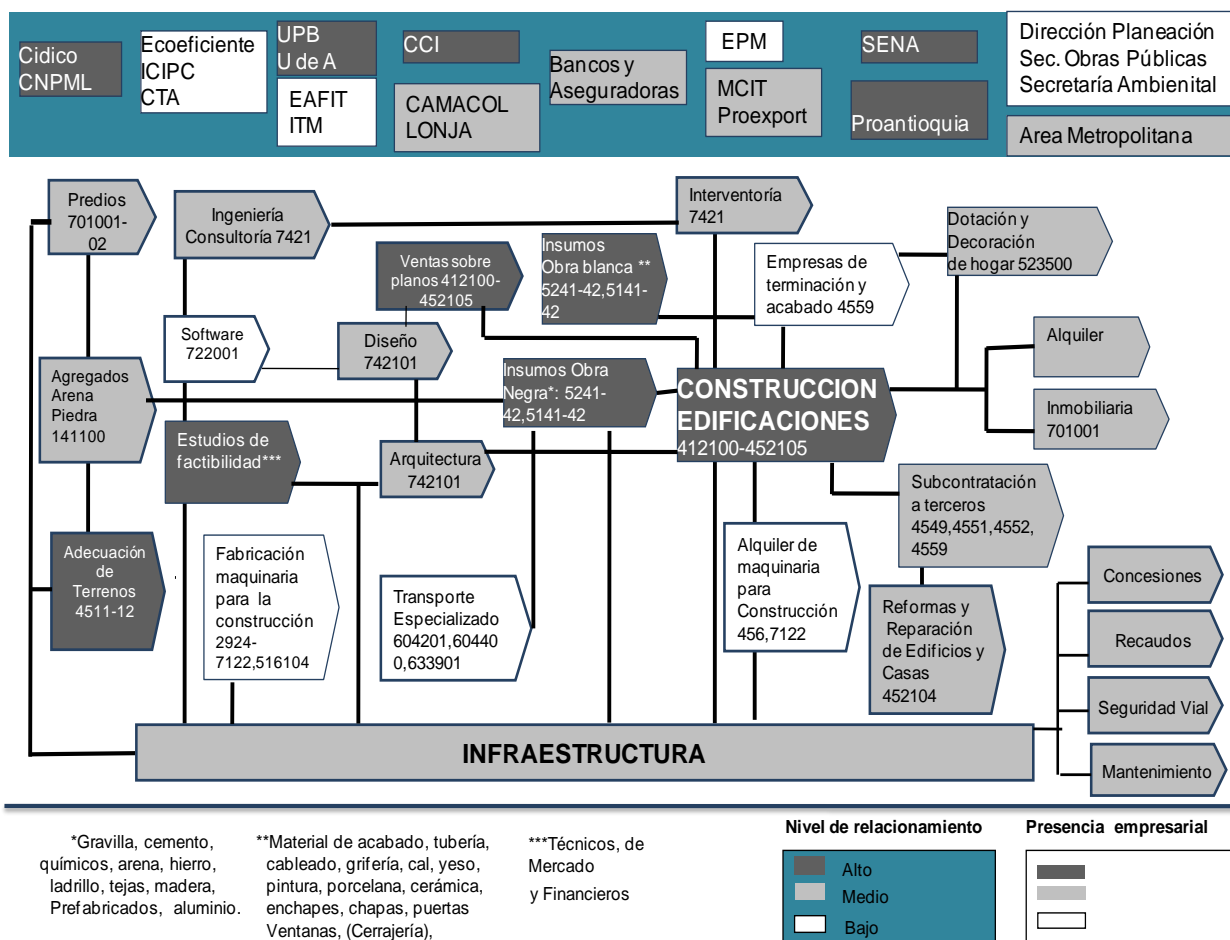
Cidico CNPML

Ecoeficiente ICIPC CTA

UPB U de A

EAFIT ITM

CCI

CAMACOL LONJA

Bancos y Aseguradoras

EPM

MCIT Proexport

SENA

Proantioquia

Dirección Planeación Sec. Obras Públicas Secretaría Ambienital

Area Metropolitana

Predios 701001-02

Ingeniería Consultoría 7421

Interventoría 7421

Dotación y Decoración de hogar 523500

Ventas sobre planos 412100-452105

Insumos Obra blanca ** 5241-42,5141-42

Empresas de terminación y acabado 4559

Software 722001

Diseño 742101

Alquiler

Agregados Arena Piedra 141100

Insumos Obra Negra*: 5241-42,5141-42

CONSTRUCCION EDIFICACIONES 412100-452105

Inmobiliaria 701001

Estudios de factibilidad***

Arquitectura 742101

Subcontratación a terceros 4549,4551,4552, 4559

Adecuación de Terrenos 4511-12

Fabricación maquinaria para la construcción 2924-7122,516104

Transporte Especializado 604201,604400,633901

Alquiler de maquinaria para Construcción 456,7122

Reformas y Reparación de Edificios y Casas 452104

Concesiones

Recaudos

Seguridad Vial

Mantenimiento

INFRAESTRUCTURA

*Gravilla, cemento, químicos, arena, hierro, ladrillo, tejas, madera, Prefabricados, aluminio.

**Material de acabado, tubería, cableado, grifería, cal, yeso, pintura, porcelana, cerámica, enchapes, chapas, puertas Ventanas, (Cerrajería),

***Técnicos, de Mercado y Financieros

Nivel de relacionamiento

Alto

Medio

Bajo

Presencia empresarial